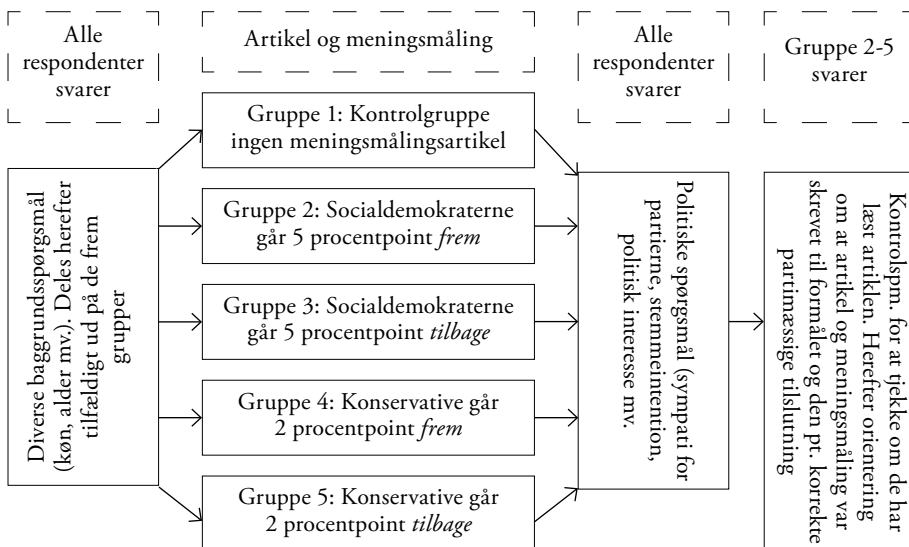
Alle respondenter svarer

Artikel og meningsmåling

Alle respondenter svarer

Gruppe 2-5 svarer

Diverse baggrundsspørgsmål (køn, alder mv.). Deles herefter tilfældigt ud på de frem grupper

Gruppe 1: Kontrolgruppe ingen meningsmålingsartikel

Gruppe 2: Socialdemokraterne går 5 procentpoint *frem*

Gruppe 3: Socialdemokraterne går 5 procentpoint *tilbage*

Gruppe 4: Konservative går 2 procentpoint *frem*

Gruppe 5: Konservative går 2 procentpoint *tilbage*

Politiske spørgsmål (sympati for partierne, stemmeintention, politisk interesse mv.

Kontrolspm. for at tjekke om de har læst artiklen. Herefter orientering om at artikel og meningsmåling var skrevet til formålet og den pt. korrekte partimæssige tilslutning